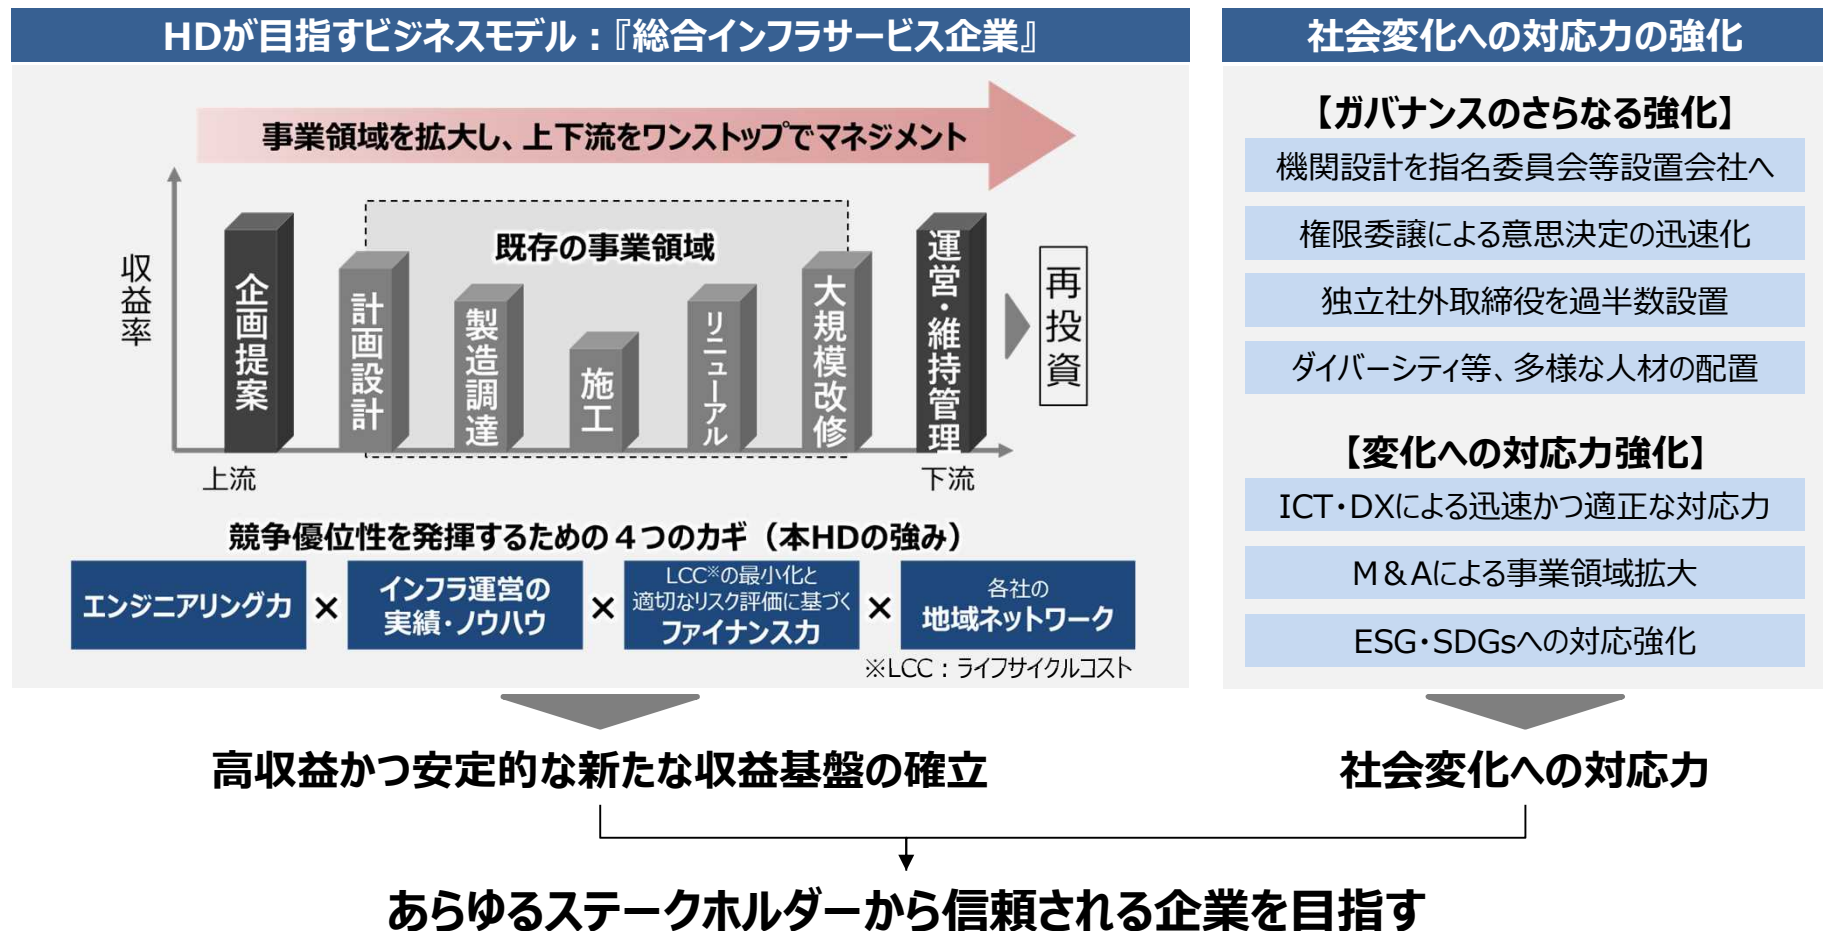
HDが目指すビジネスモデル：『総合インフラサービス企業』

事業領域を拡大し、上下流をワンストップでマネジメント

収益率

既存の事業領域

企画提案

計画設計

製造調達

施工

リニューアル

大規模改修

運営・維持管理

再投資

上流

下流

競争優位性を発揮するための４つのカギ（本HDの強み）

エンジニアリング力 × インフラ運営の実績・ノウハウ × LCC※の最小化と適切なリスク評価に基づくファイナンス力 × 各社の地域ネットワーク

※LCC：ライフサイクルコスト

社会変化への対応力の強化

【ガバナンスのさらなる強化】

機関設計を指名委員会等設置会社へ

権限委譲による意思決定の迅速化

独立社外取締役を過半数設置

ダイバーシティ等、多様な人材の配置

【変化への対応力強化】

ICT・DXによる迅速かつ適正な対応力

M＆Aによる事業領域拡大

ESG・SDGsへの対応強化

高収益かつ安定的な新たな収益基盤の確立

社会変化への対応力

あらゆるステークホルダーから信頼される企業を目指す